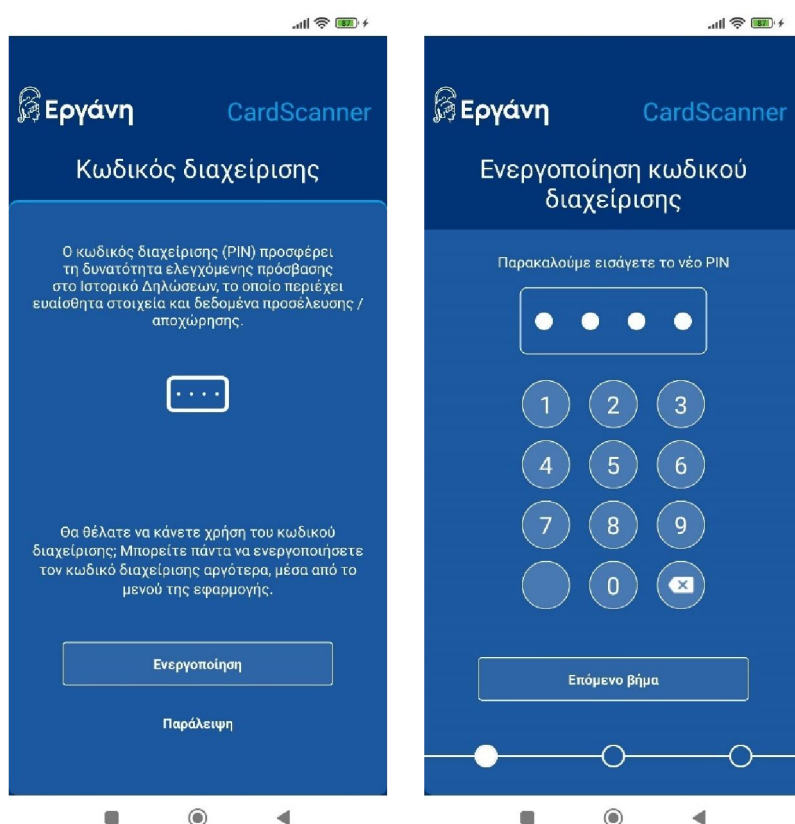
87

Εργάνη CardScanner

Κωδικός διαχείρισης

Ο κωδικός διαχείρισης (PIN) προσφέρει τη δυνατότητα ελεγχόμενης πρόσβασης στο Ιστορικό Δηλώσεων, το οποίο περιέχει ευαίσθητα στοιχεία και δεδομένα προσέλευσης / αποχώρησης.

Θα θέλατε να κάνετε χρήση του κωδικού διαχείρισης; Μπορείτε πάντα να ενεργοποιήσετε τον κωδικό διαχείρισης αργότερα, μέσα από το μενού της εφαρμογής.

Ενεργοποίηση

Παράλειψη

87

Εργάνη CardScanner

Ενεργοποίηση κωδικού διαχείρισης

Παρακαλούμε εισάγετε το νέο PIN

1 2 3
4 5 6
7 8 9
0

Επόμενο βήμα